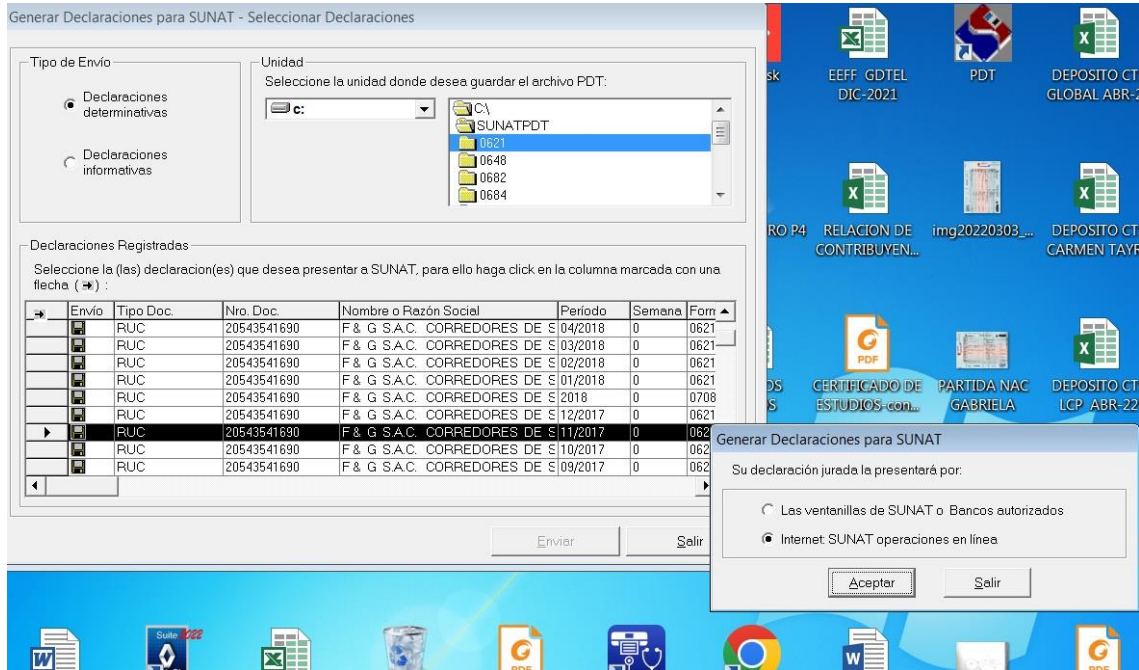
Generar Declaraciones para SUNAT - Seleccionar Declaraciones

Tipo de Envío

Declaraciones determinativas

Declaraciones informativas

Unidad

Seleccione la unidad donde desea guardar el archivo PDT:

c:

C:\
SUNATPDT
0621
0648
0682
0684

Declaraciones Registradas

Seleccione la (las) declaracion(es) que desea presentar a SUNAT, para ello haga click en la columna marcada con una flecha (➔) :

| ➔ | Envío | Tipo Doc. | Nro. Doc. | Nombre o Razón Social | Período | Semana | Form |
|---|---|---|---|---|---|---|---|
| | | RUC | 20543541690 | F & G S.A.C. CORREDORES DE S | 04/2018 | 0 | 0621 |
| | | RUC | 20543541690 | F & G S.A.C. CORREDORES DE S | 03/2018 | 0 | 0621 |
| | | RUC | 20543541690 | F & G S.A.C. CORREDORES DE S | 02/2018 | 0 | 0621 |
| | | RUC | 20543541690 | F & G S.A.C. CORREDORES DE S | 01/2018 | 0 | 0621 |
| | | RUC | 20543541690 | F & G S.A.C. CORREDORES DE S | 2018 | 0 | 0708 |
| | | RUC | 20543541690 | F & G S.A.C. CORREDORES DE S | 12/2017 | 0 | 0621 |
| ▶ | | RUC | 20543541690 | F & G S.A.C. CORREDORES DE S | 11/2017 | 0 | 062 |
| | | RUC | 20543541690 | F & G S.A.C. CORREDORES DE S | 10/2017 | 0 | 062 |
| | | RUC | 20543541690 | F & G S.A.C. CORREDORES DE S | 09/2017 | 0 | 062 |

Enviar

Salir

sk

EEFF GDTEL DIC-2021

PDT

DEPOSITO CT GLOBAL ABR-2

RO P4

RELACION DE CONTRIBUYEN...

img20220303_...

DEPOSITO CT CARMEN TAYR

PDF

OS S

CERTIFICADO DE ESTUDIOS-con...

PARTIDA NAC GABRIELA

DEPOSITO CT LCP ABR-22

Generar Declaraciones para SUNAT

Su declaración jurada la presentará por:

Las ventanillas de SUNAT o Bancos autorizados

Internet: SUNAT operaciones en línea

Aceptar

Salir

Suite 2022

PDF

PDF